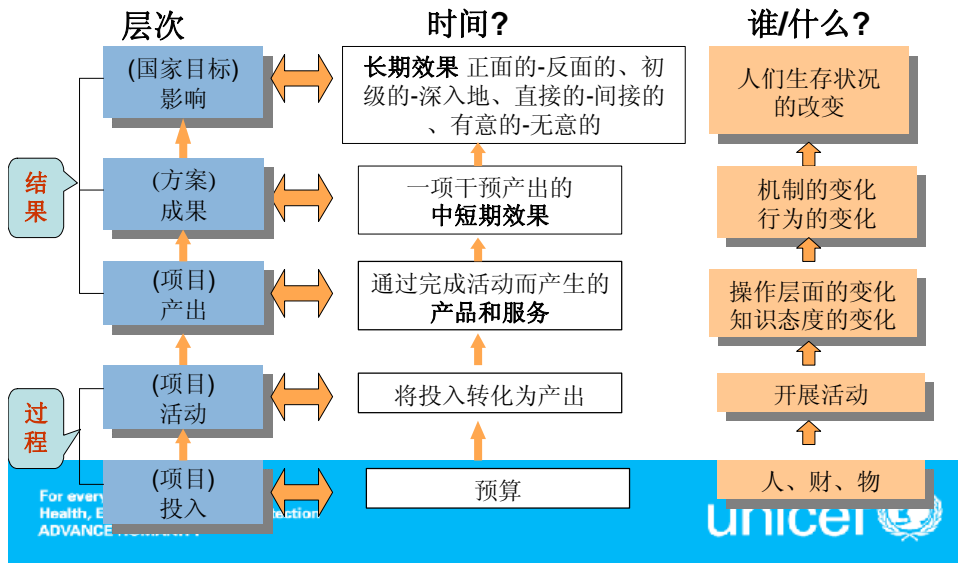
层次

时间?

谁/什么?

(国家目标)
影响

**长期效果** 正面的-反面的、初级的-深入地、直接的-间接的、有意的-无意的

人们生存状况的改变

结果

(方案)
成果

一项干预产出的
**中短期效果**

机制的变化
行为的变化

(项目)
产出

通过完成活动而产生的
**产品和服务**

操作层面的变化
知识态度的变化

过程

(项目)
活动

将投入转化为产出

开展活动

(项目)
投入

预算

人、财、物

For every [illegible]
Health, E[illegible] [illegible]tection
ADVANCE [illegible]

unicef